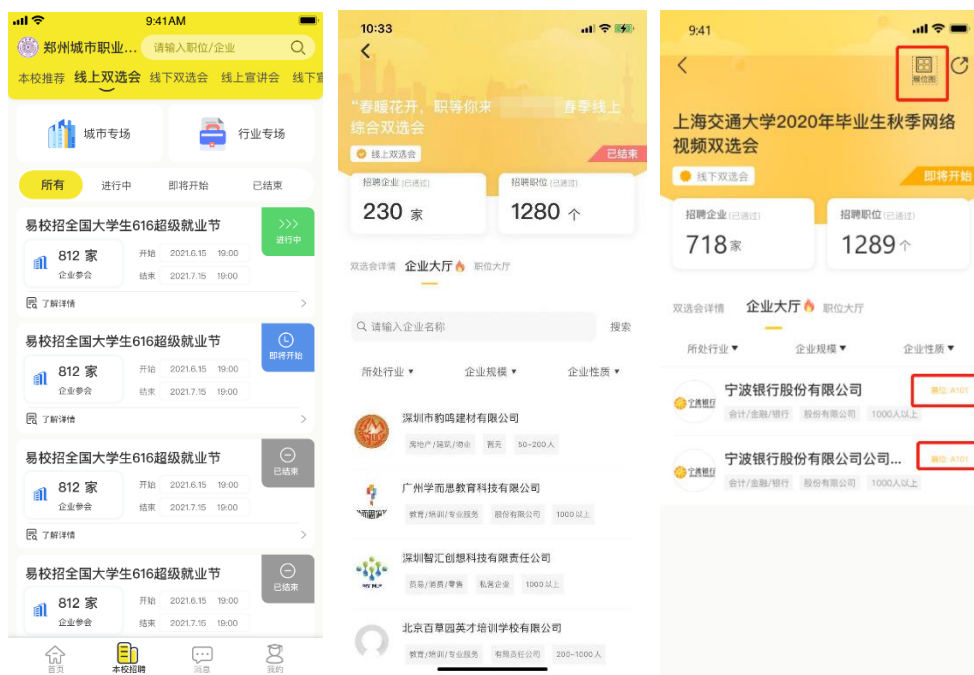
9:41AM

郑州城市职业...

请输入职位/企业

本校推荐 线上双选会 线下双选会 线上宣讲会 线下宣

城市专场

行业专场

所有 进行中 即将开始 已结束

易校招全国大学生616超级就业节

812 家
企业参会

开始 2021.6.15 19:00
结束 2021.7.15 19:00

进行中

了解详情

易校招全国大学生616超级就业节

812 家
企业参会

开始 2021.6.15 19:00
结束 2021.7.15 19:00

即将开始

了解详情

易校招全国大学生616超级就业节

812 家
企业参会

开始 2021.6.15 19:00
结束 2021.7.15 19:00

已结束

了解详情

易校招全国大学生616超级就业节

812 家
企业参会

开始 2021.6.15 19:00
结束 2021.7.15 19:00

已结束

首页 本校招聘 消息 我的

10:33

"春暖花开，职等你来 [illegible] 春季线上综合双选会

线上双选会

已结束

招聘企业(已通过)
230 家

招聘职位(已通过)
1280 个

双选会详情 企业大厅 职位大厅

请输入企业名称

搜索

所处行业 企业规模 企业性质

深圳市豹鸣建材有限公司
房地产/建筑/物业 暂无 50~200人

广州学而思教育科技有限公司
教育/培训/专业服务 股份有限公司 1000以上

深圳智汇创想科技有限责任公司
贸易/消费/零售 私营企业 1000以上

北京百草园英才培训学校有限公司
教育/培训/专业服务 有限责任公司 200~1000人

9:41

展位图

上海交通大学2020年毕业生秋季网络视频双选会

线下双选会

即将开始

招聘企业(已通过)
718 家

招聘职位(已通过)
1289 个

双选会详情 企业大厅 职位大厅

所处行业 企业规模 企业性质

宁波银行股份有限公司
会计/金融/银行 股份有限公司 1000人以上
展位: A101

宁波银行股份有限公司公司...
会计/金融/银行 股份有限公司 1000人以上
展位: A101